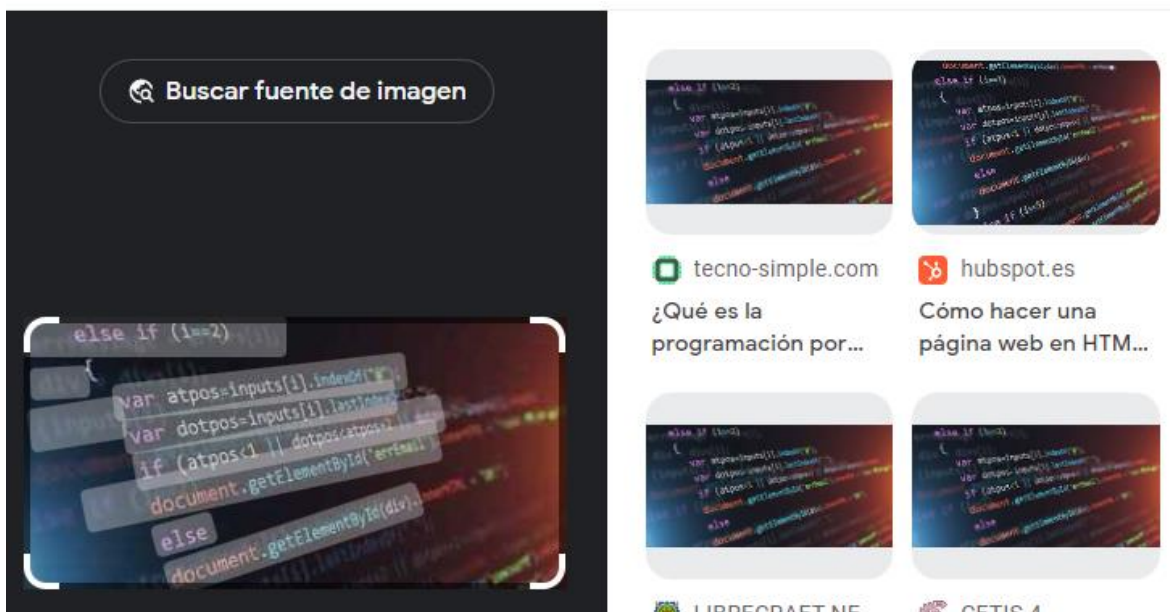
Buscar fuente de imagen

else if (i==2)
{
var atpos=inputs[i].indexOf("@
var dotpos=inputs[i].lastIndex
if (atpos<1 || dotpos<atpos
document.getElementById('errEmail
else
document.getElementById(div

tecno-simple.com
¿Qué es la programación por...

hubspot.es
Cómo hacer una página web en HTM...

LIBRECRAFT.NE

CETIS 4